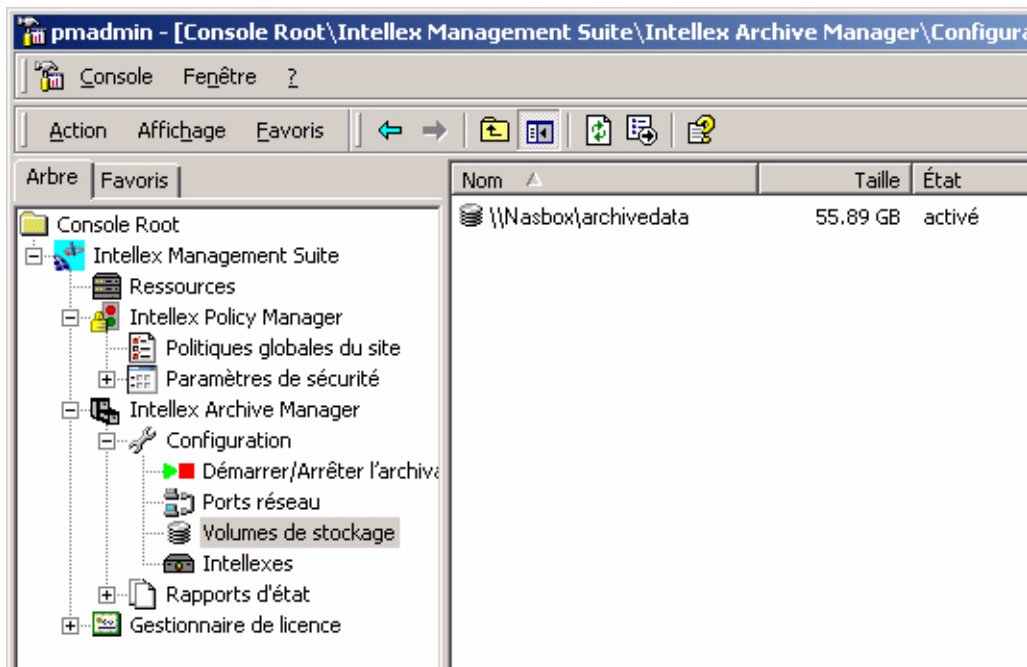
pmadmin - [Console Root\Intellex Management Suite\Intellex Archive Manager\Configura

Console Fenêtre ?

Action Affichage Favoris

Arbre Favoris

Console Root
Intellex Management Suite
Ressources
Intellex Policy Manager
Politiques globales du site
Paramètres de sécurité
Intellex Archive Manager
Configuration
Démarrer/Arrêter l'archiva
Ports réseau
Volumes de stockage
Intellexes
Rapports d'état
Gestionnaire de licence

| Nom | Taille | État |
|---|---|---|
| \\Nasbox\archivedata | 55.89 GB | activé |